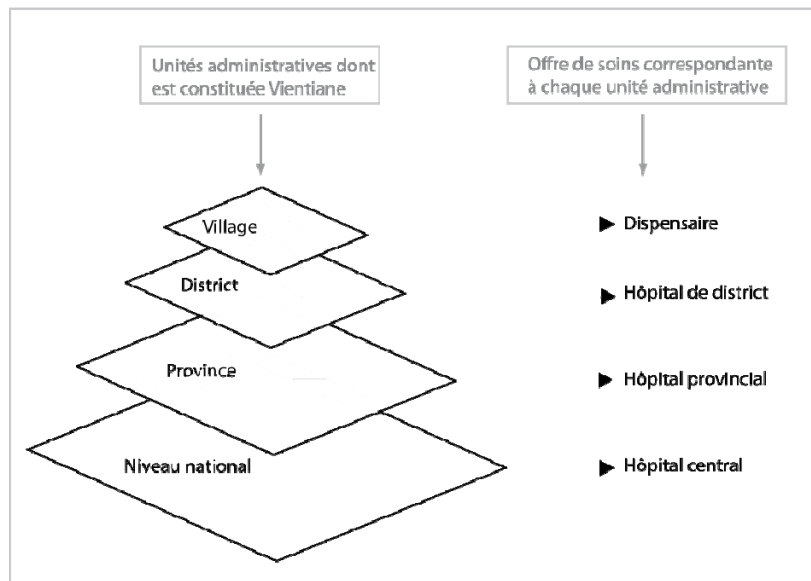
Unités administratives dont est constituée Vientiane

Offre de soins correspondante à chaque unité administrative

Village

District

Province

Niveau national

▶ Dispensaire

▶ Hôpital de district

▶ Hôpital provincial

▶ Hôpital central